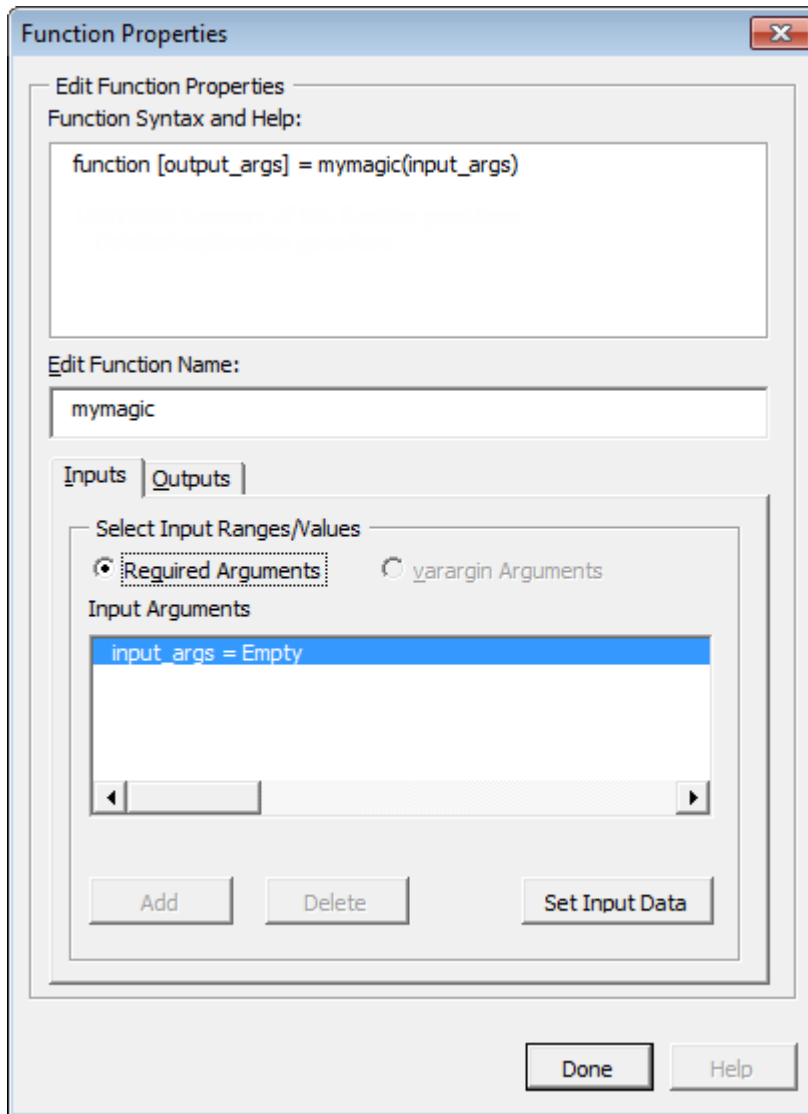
Function Properties

Edit Function Properties

Function Syntax and Help:

function [output_args] = mymagic(input_args)

Edit Function Name:

mymagic

Inputs | Outputs

Select Input Ranges/Values

Required Arguments

varargin Arguments

Input Arguments

input_args = Empty

Add

Delete

Set Input Data

Done

Help